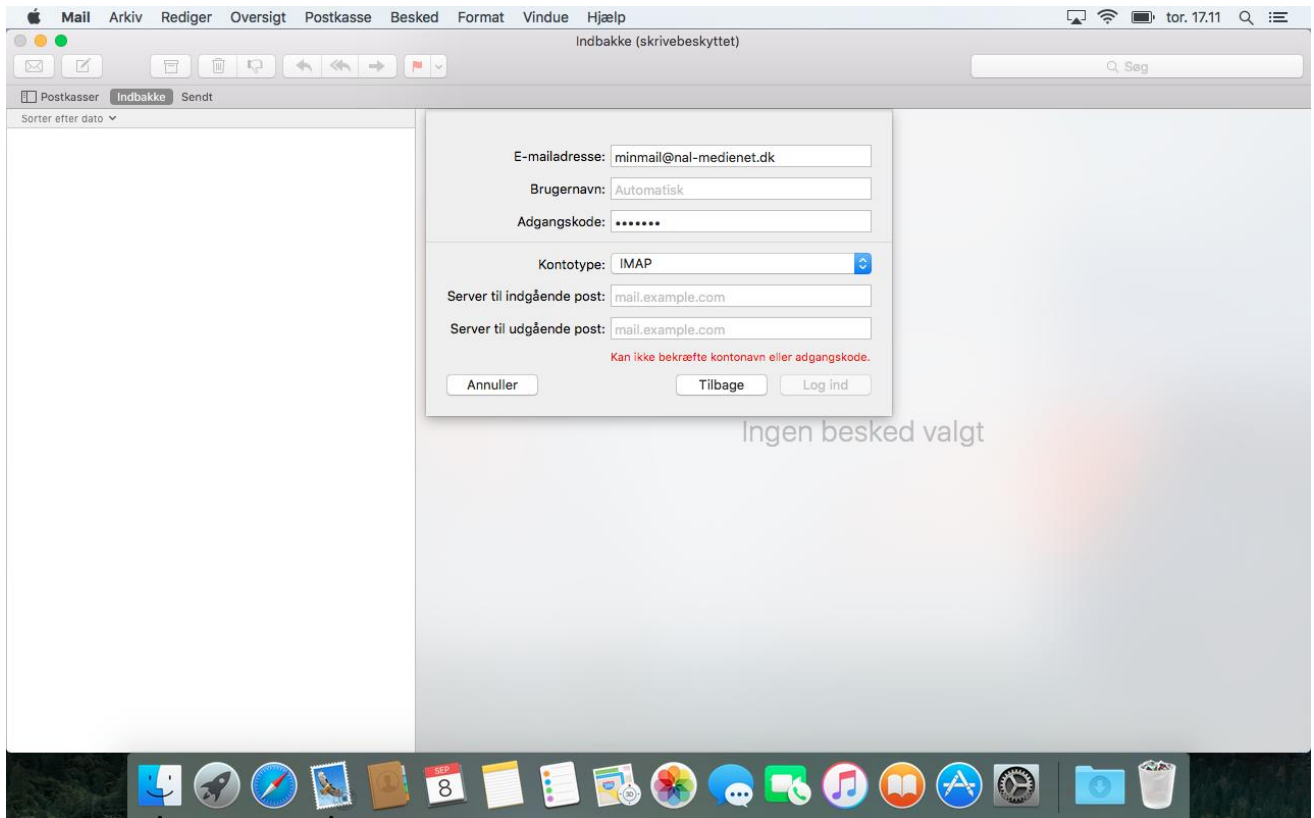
Mail Arkiv Rediger Oversigt Postkasse Besked Format Vindue Hjælp

tor. 17.11

Indbakke (skrivebeskyttet)

Søg

Postkasser Indbakke Sendt

Sorter efter dato

E-mailadresse: minmail@nal-medienet.dk

Brugernavn: Automatisk

Adgangskode: •••••••

Kontotype: IMAP

Server til indgående post: mail.example.com

Server til udgående post: mail.example.com

Kan ikke bekræfte kontonavn eller adgangskode.

Annuller

Tilbage

Log ind

Ingen besked valgt

SEP
8